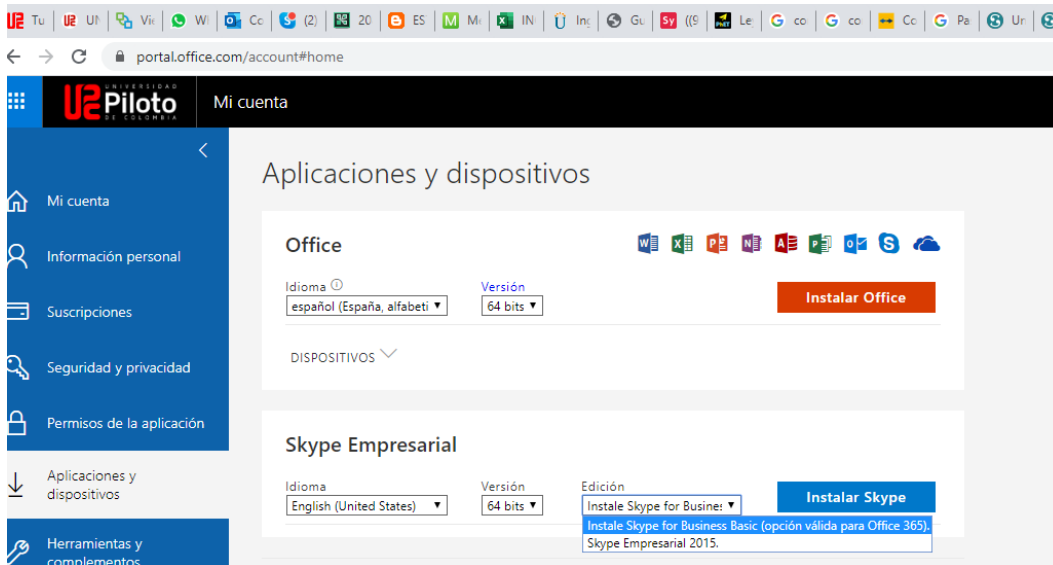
Tu | UI | Vi | W | Co | (2) | 20 | ES | M | IN | Inc | Gu | ((9 | Le | co | co | Co | Pa | Ur

portal.office.com/account#home

UNIVERSIDAD Piloto DE COLOMBIA

Mi cuenta

Mi cuenta

Información personal

Suscripciones

Seguridad y privacidad

Permisos de la aplicación

Aplicaciones y dispositivos

Herramientas y complementos

Aplicaciones y dispositivos

Office

Idioma ⓘ
español (España, alfabeti ▼

Versión
64 bits ▼

Instalar Office

DISPOSITIVOS

Skype Empresarial

Idioma
English (United States) ▼

Versión
64 bits ▼

Edición
Instale Skype for Busines ▼

Instalar Skype

Instale Skype for Business Basic (opción válida para Office 365).
Skype Empresarial 2015.